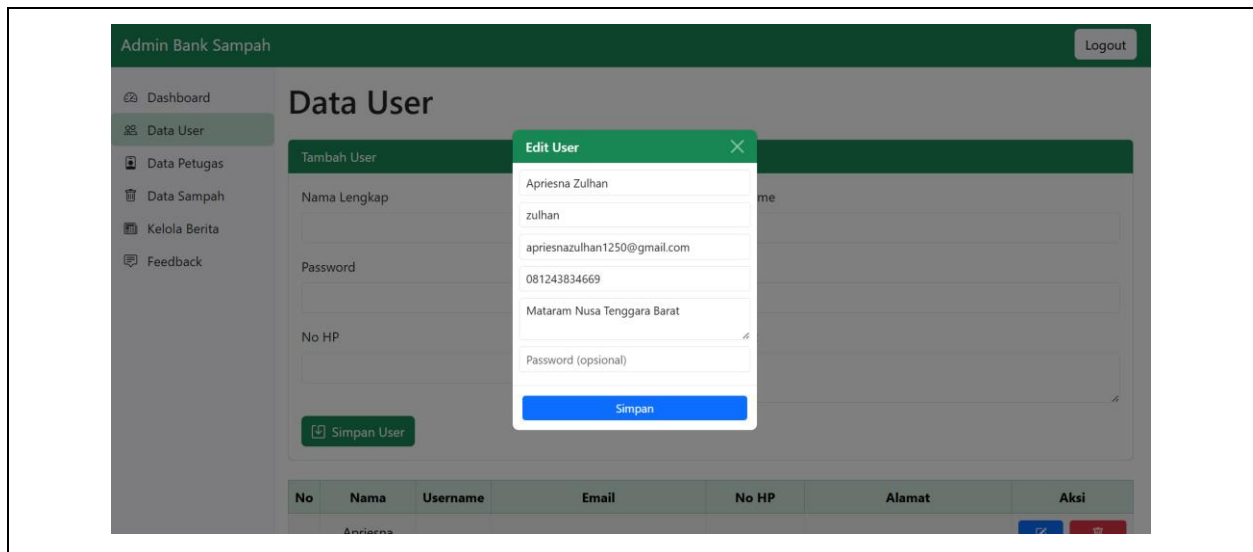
Admin Bank Sampah

Logout

Dashboard
Data User
Data Petugas
Data Sampah
Kelola Berita
Feedback

Data User

Tambah User

Nama Lengkap

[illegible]me

Password

No HP

Simpan User

Edit User

Apriesna Zulhan

zulhan

apriesnazulhan1250@gmail.com

081243834669

Mataram Nusa Tenggara Barat

Password (opsional)

Simpan

| No | Nama | Username | Email | No HP | Alamat | Aksi |
|---|---|---|---|---|---|---|
| | Apriesna | | | | | |